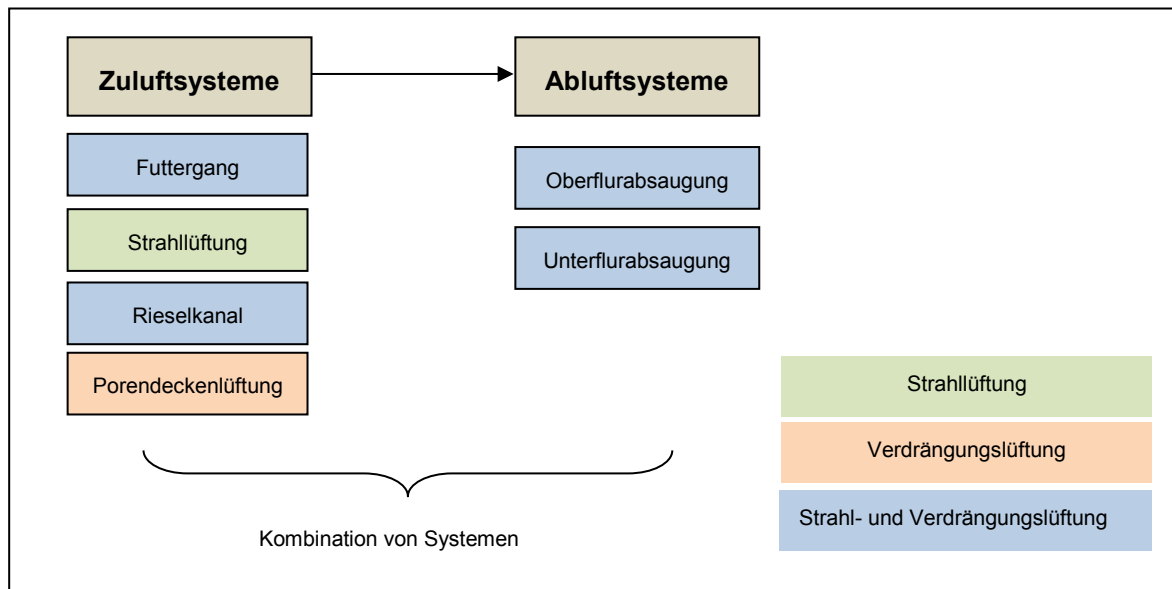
Zuluftsysteme

Abluftsysteme

Futtergang

Strahllüftung

Rieselkanal

Porendeckenlüftung

Oberflurabsaugung

Unterflurabsaugung

Kombination von Systemen

Strahllüftung

Verdrängungslüftung

Strahl- und Verdrängungslüftung